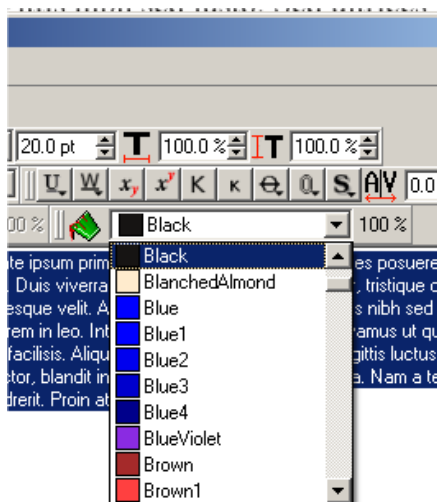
20.0 pt
100.0 %
100.0 %
0.0
0 %
Black
100 %
Black
BlanchedAlmond
Blue
Blue1
Blue2
Blue3
Blue4
BlueViolet
Brown
Brown1

ote ipsum prim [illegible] es posuere
. Duis viverra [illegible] , tristique c
esque velit. A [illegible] s nibh sed
rem in leo. Int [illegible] ramus ut qu
facilisis. Aliqu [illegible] gittis luctus
ctor, blandit in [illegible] a. Nam a te
drerit. Proin at